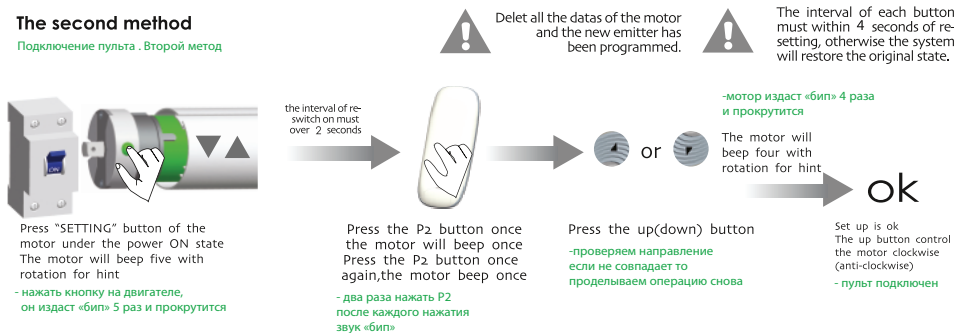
The second method

Подключение пульта . Второй метод

Delet all the datas of the motor and the new emitter has been programmed.

The interval of each button must within 4 seconds of re-setting, otherwise the system will restore the original state.

the interval of re-switch on must over 2 seconds

-мотор издаст «бип» 4 раза и прокрутится

The motor will beep four with rotation for hint

or

ok

Press "SETTING" button of the motor under the power ON state
The motor will beep five with rotation for hint

- нажать кнопку на двигателе, он издаст «бип» 5 раз и прокрутится

Press the P2 button once the motor will beep once
Press the P2 button once again,the motor beep once

- два раза нажать P2 после каждого нажатия звук «бип»

Press the up(down) button

-проверяем направление если не совпадает то проделываем операцию снова

Set up is ok
The up button control the motor clockwise (anti-clockwise)

- пульт подключен